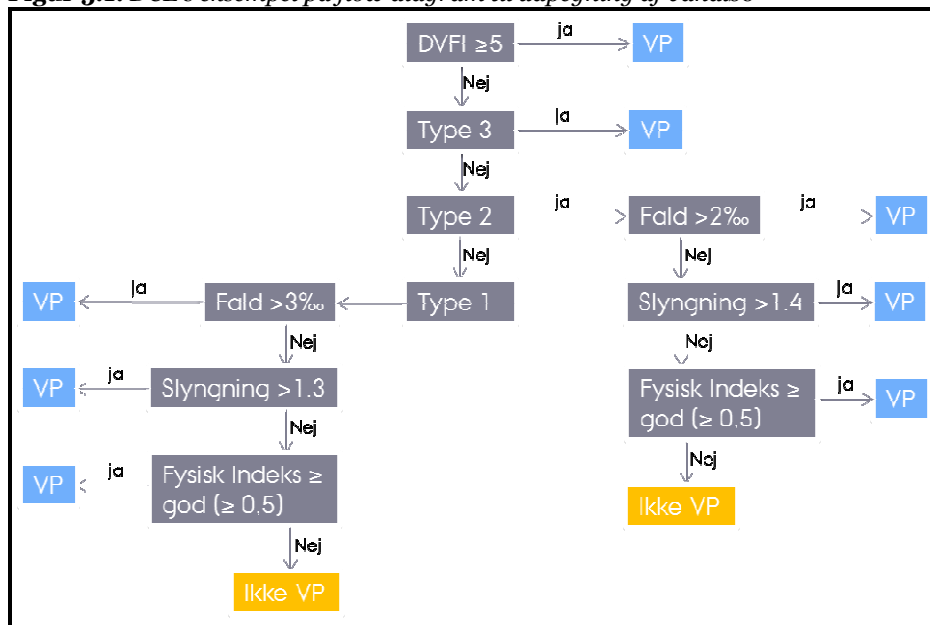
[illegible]

DVFI ≥5
ja
VP
Nej
Type 3
ja
VP
Nej
Type 2
ja
Fald >2‰
ja
VP
Nej
Nej
Slyngning >1.4
ja
VP
Nej
Fysisk Indeks ≥ god (≥ 0,5)
ja
VP
Nej
Ikke VP

Type 1
Fald >3‰
ja
VP
Nej
Slyngning >1.3
ja
VP
Nej
Fysisk Indeks ≥ god (≥ 0,5)
ja
VP
Nej
Ikke VP